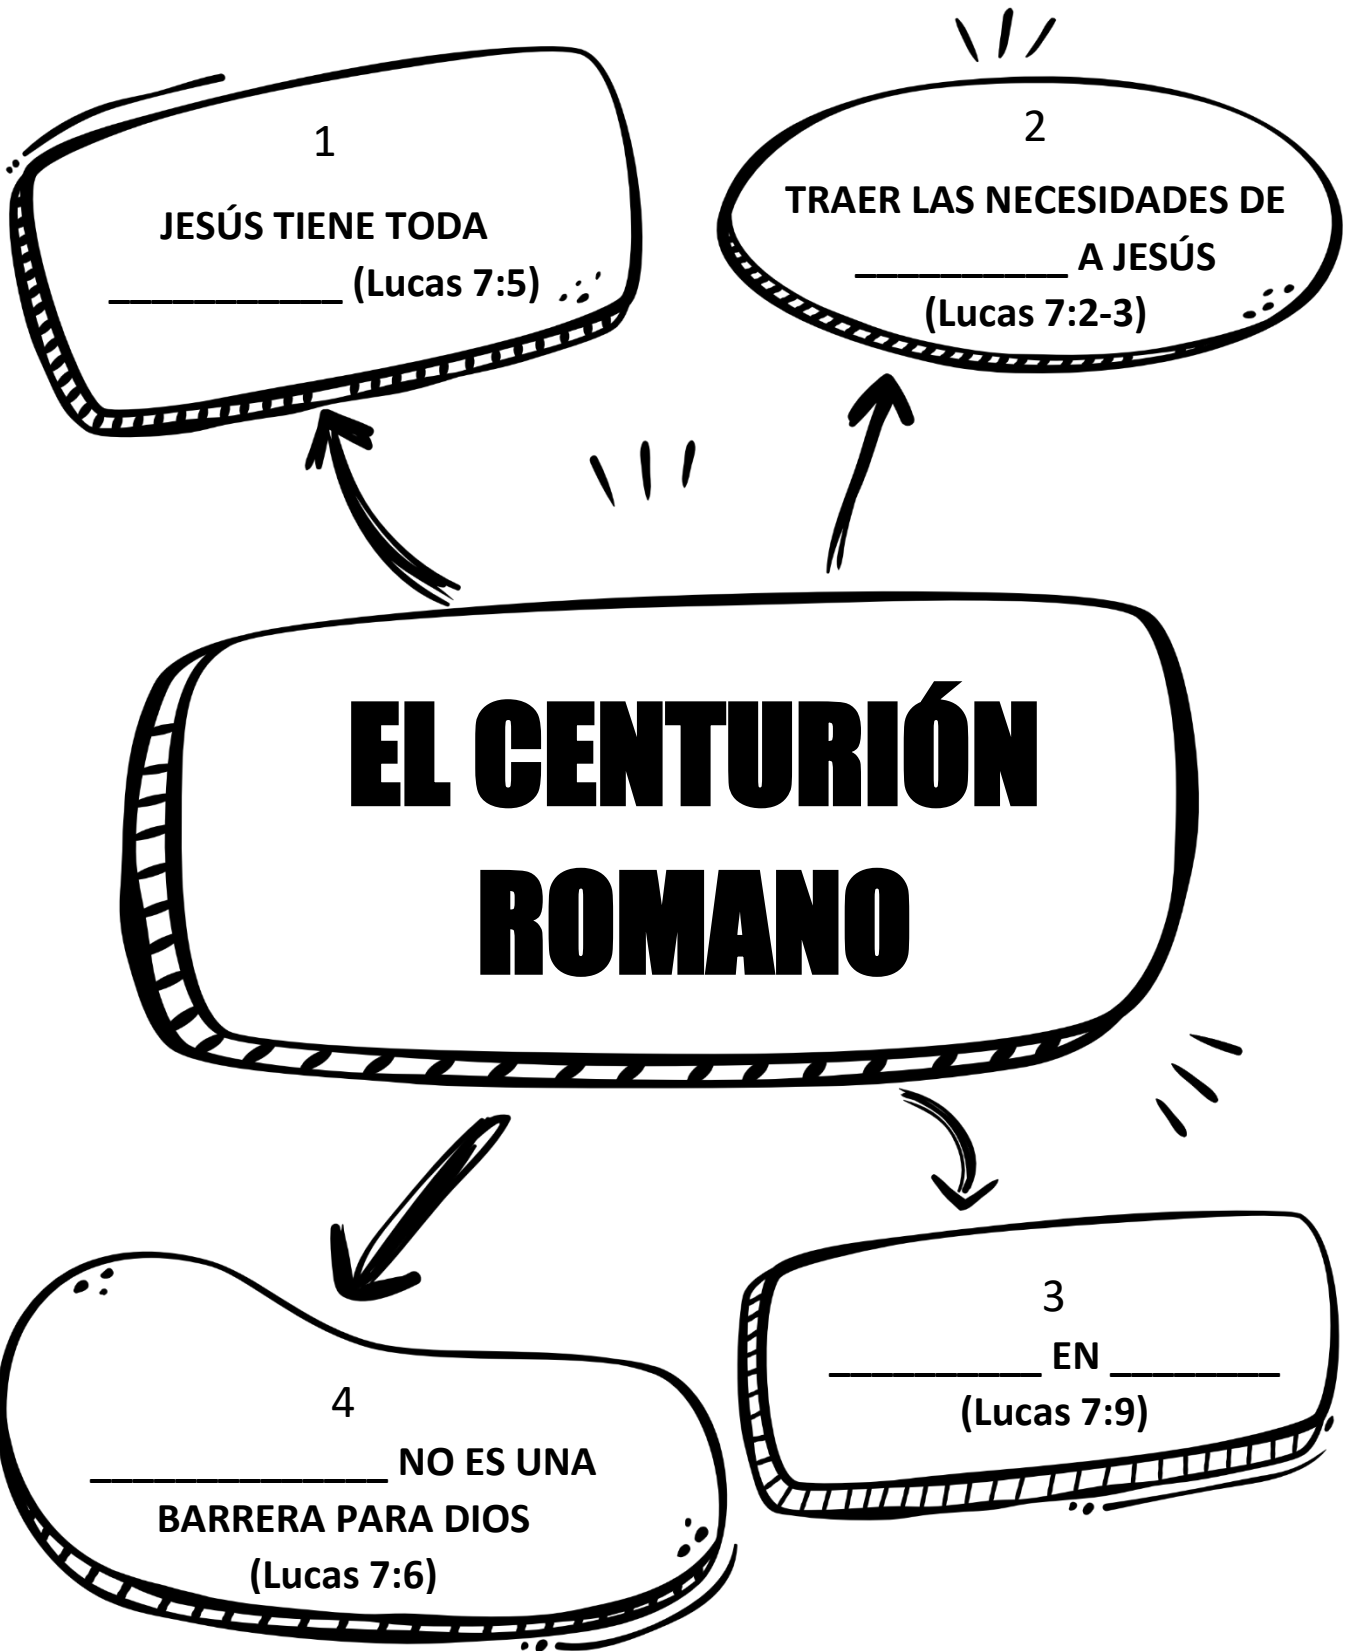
1

JESÚS TIENE TODA ___________ (Lucas 7:5)

2

TRAER LAS NECESIDADES DE __________ A JESÚS (Lucas 7:2-3)

EL CENTURIÓN ROMANO

3

__________ EN ________ (Lucas 7:9)

4

______________ NO ES UNA BARRERA PARA DIOS (Lucas 7:6)